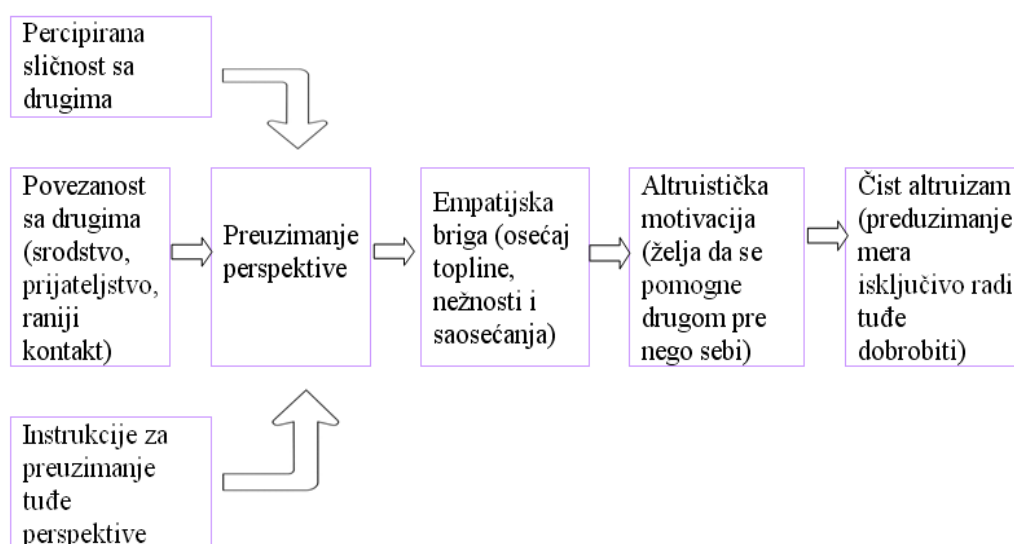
Percipirana sličnost sa drugima

Povezanost sa drugima (srodstvo, prijateljstvo, raniji kontakt)

Preuzimanje perspektive

Empatijska briga (osećaj topline, nežnosti i saosećanja)

Altruistička motivacija (želja da se pomogne drugom pre nego sebi)

Čist altruizam (preduzimanje mera isključivo radi tuđe dobrobiti)

Instrukcije za preuzimanje tuđe perspektive